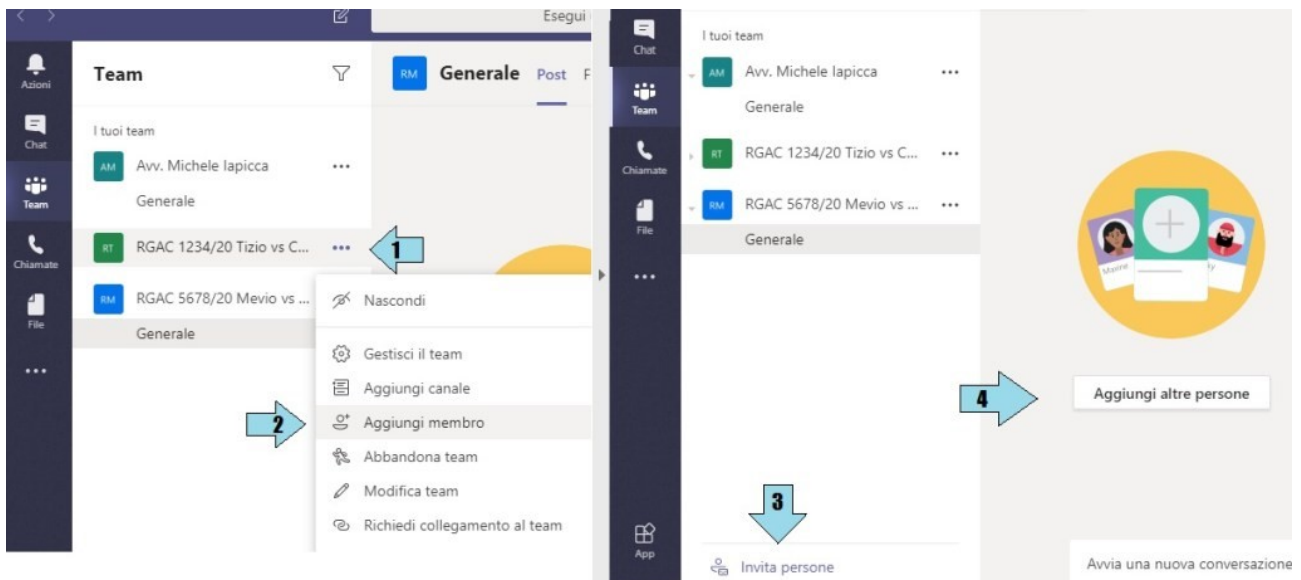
Esegui

Azioni
Chat
Team
Chiamate
File
...

Team

I tuoi team

AM Avv. Michele Iapicca ...
Generale

RT RGAC 1234/20 Tizio vs C... ...

1

RM RGAC 5678/20 Mevio vs ...
Generale

RM Generale Post F

Nascondi
Gestisci il team
Aggiungi canale
2
Aggiungi membro
Abbandona team
Modifica team
Richiedi collegamento al team

Chat
Team
Chiamate
File
...
App

I tuoi team

AM Avv. Michele Iapicca ...
Generale

RT RGAC 1234/20 Tizio vs C... ...

RM RGAC 5678/20 Mevio vs ... ...
Generale

3
Invita persone

4
Aggiungi altre persone

Avvia una nuova conversazione